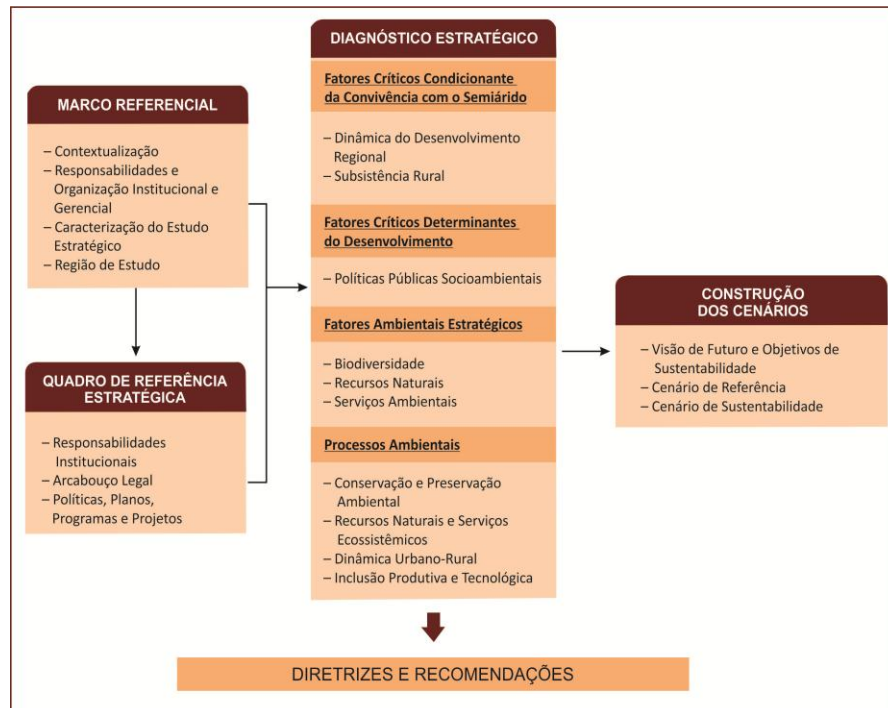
MARCO REFERENCIAL

– Contextualização
– Responsabilidades e Organização Institucional e Gerencial
– Caracterização do Estudo Estratégico
– Região de Estudo

QUADRO DE REFERÊNCIA ESTRATÉGICA

– Responsabilidades Institucionais
– Arcabouço Legal
– Políticas, Planos, Programas e Projetos

DIAGNÓSTICO ESTRATÉGICO

Fatores Críticos Condicionante da Convivência com o Semiárido

– Dinâmica do Desenvolvimento Regional
– Subsistência Rural

Fatores Críticos Determinantes do Desenvolvimento

– Políticas Públicas Socioambientais

Fatores Ambientais Estratégicos

– Biodiversidade
– Recursos Naturais
– Serviços Ambientais

Processos Ambientais

– Conservação e Preservação Ambiental
– Recursos Naturais e Serviços Ecossistêmicos
– Dinâmica Urbano-Rural
– Inclusão Produtiva e Tecnológica

CONSTRUÇÃO DOS CENÁRIOS

– Visão de Futuro e Objetivos de Sustentabilidade
– Cenário de Referência
– Cenário de Sustentabilidade

DIRETRIZES E RECOMENDAÇÕES